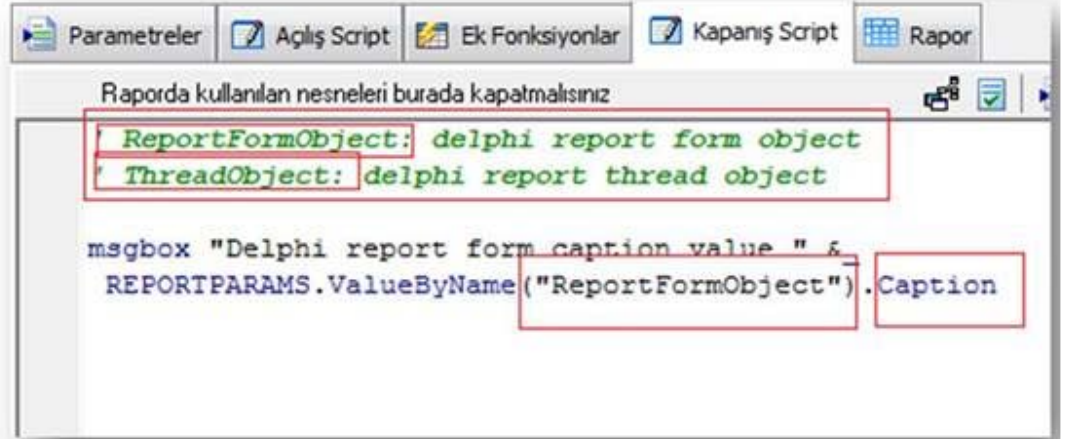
Parametreler | Açılış Script | Ek Fonksiyonlar | Kapanış Script | Rapor

Raporda kullanılan nesneleri burada kapatmalısınız

' ReportFormObject: delphi report form object
' ThreadObject: delphi report thread object

msgbox "Delphi report form caption value " &
 REPORTPARAMS.ValueByName("ReportFormObject").Caption